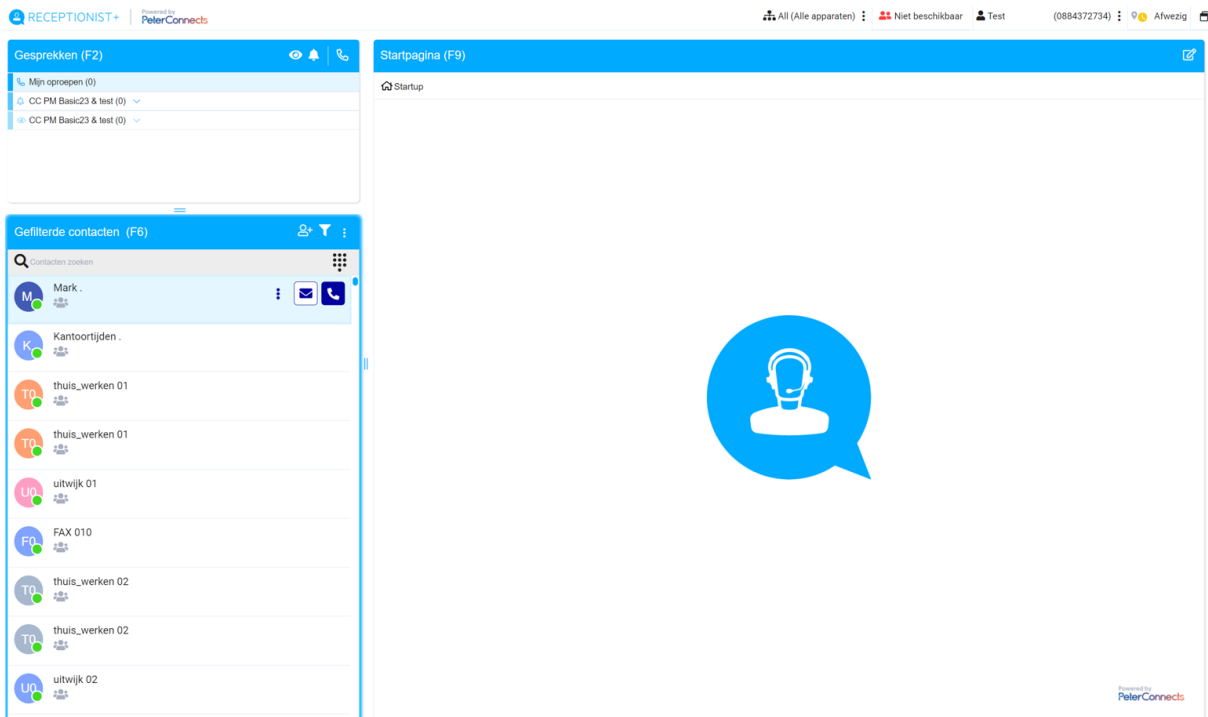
RECEPTIONIST+ Powered by PeterConnects

All (Alle apparaten) Niet beschikbaar Test (0884372734) Afwezig

Gesprekken (F2)

Mijn oproepen (0)

CC PM Basic23 & test (0)

CC PM Basic23 & test (0)

Gefilterde contacten (F6)

Contacten zoeken

M Mark .

K Kantoortijden .

T0 thuis_werken 01

T0 thuis_werken 01

U0 uitwijk 01

F0 FAX 010

T0 thuis_werken 02

T0 thuis_werken 02

U0 uitwijk 02

Startpagina (F9)

Startup

Powered by PeterConnects